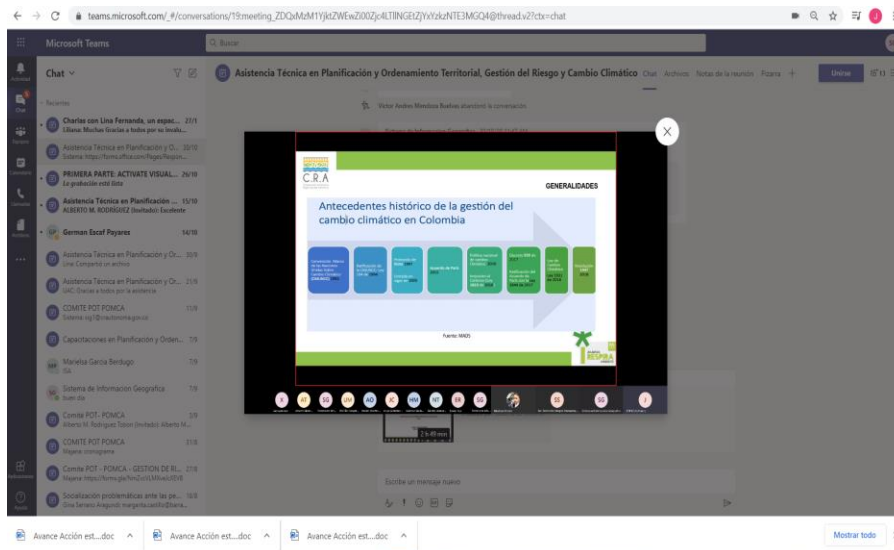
teams.microsoft.com/_#/conversations/19:meeting_ZDQxMzM1YjktZWEwZi00Zjc4LTllNGEtZjYxYzkzNTE3MGQ4@thread.v2?ctx=chat

Microsoft Teams

Buscar

Chat

Recientes

Charlas con Lina Fernanda, un espac... 27/1
Liliana: Muchas Gracias a todos por su invalu...

Asistencia Técnica en Planificación y O... 30/10
Sistema: https://forms.office.com/Pages/Respon...

PRIMERA PARTE: ACTIVATE VISUAL... 29/10
La grabación está lista

Asistencia Técnica en Planificación ... 15/10
ALBERTO M. RODRIGUEZ (Invitado): Excelente

German Escaf Payares 14/10

Asistencia Técnica en Planificación y Or... 30/9
Uno Compartió un archivo

Asistencia Técnica en Planificación y Or... 21/9
UAC: Gracias a todos por la asistencia

COMITE POT POMCA 11/9

Capacitaciones en Planificación y Orden... 7/9

Mariella Garcia Berdugo 7/9

Sistema de Información Geografica 7/9

Comité POT - POMCA 3/9

COMITE POT POMCA 31/8

Comite POT - POMCA - GESTION DE RI... 27/8

Socialización problemáticas ante las pe... 13/8

Asistencia Técnica en Planificación y Ordenamiento Territorial, Gestión del Riesgo y Cambio Climático Chat Archivos Notas de la reunión Pizarra +

Unirse

Víctor Andres Mendoza Buelvas abandonó la conversación.

C.R.A

GENERALIDADES

Antecedentes histórico de la gestión del cambio climático en Colombia

Fuente: MADS

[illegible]

Escribe un mensaje nuevo

Avance Acción est....doc
Avance Acción est....doc
Avance Acción est....doc

Mostrar todo